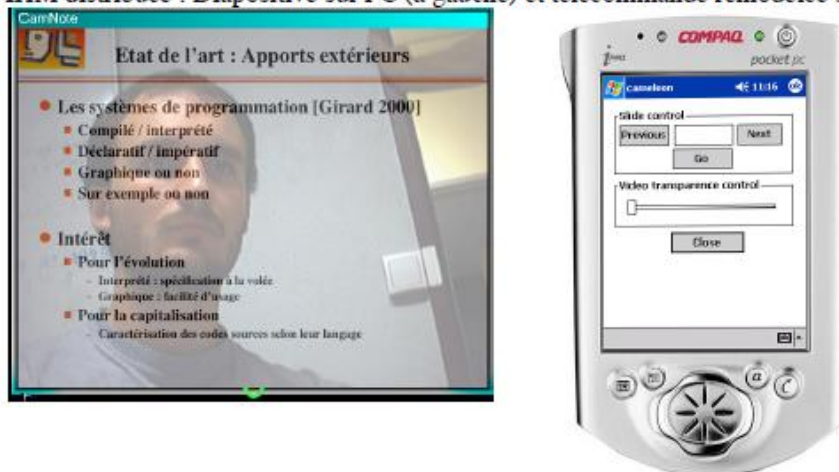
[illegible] distribuée : Diapositive sur PC (à gauche) et télécommande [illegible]

CamNote

Etat de l'art : Apports extérieurs

● Les systèmes de programmation [Girard 2000]
▪ Compilé / interprété
▪ Déclaratif / impératif
▪ Graphique ou non
▪ Sur exemple ou non

● Intérêt
▪ Pour l'évolution
- Interprété : spécification à la volée
- Graphique : facilité d'usage
▪ Pour la capitalisation
- Caractérisation des codes sources selon leur langage

COMPAQ
iPAQ
pocket pc
cameleon 11:16
Slide control
Previous
Next
Go
Video transparence control
Close